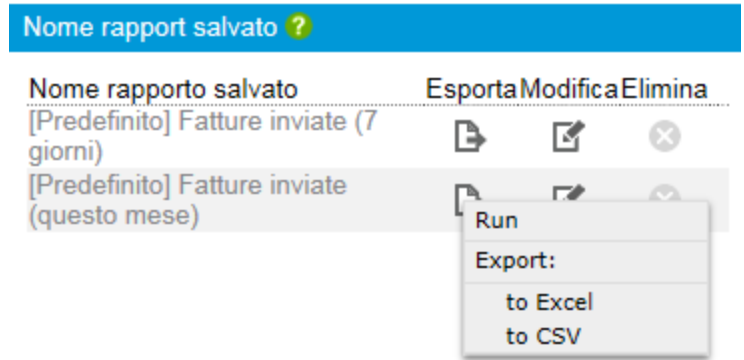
Nome rapport salvato ?

| Nome rapporto salvato | Esporta | Modifica | Elimina |
|---|---|---|---|
| [Predefinito] Fatture inviate (7 giorni) | | | |
| [Predefinito] Fatture inviate (questo mese) | | | |

Run
Export:
to Excel
to CSV